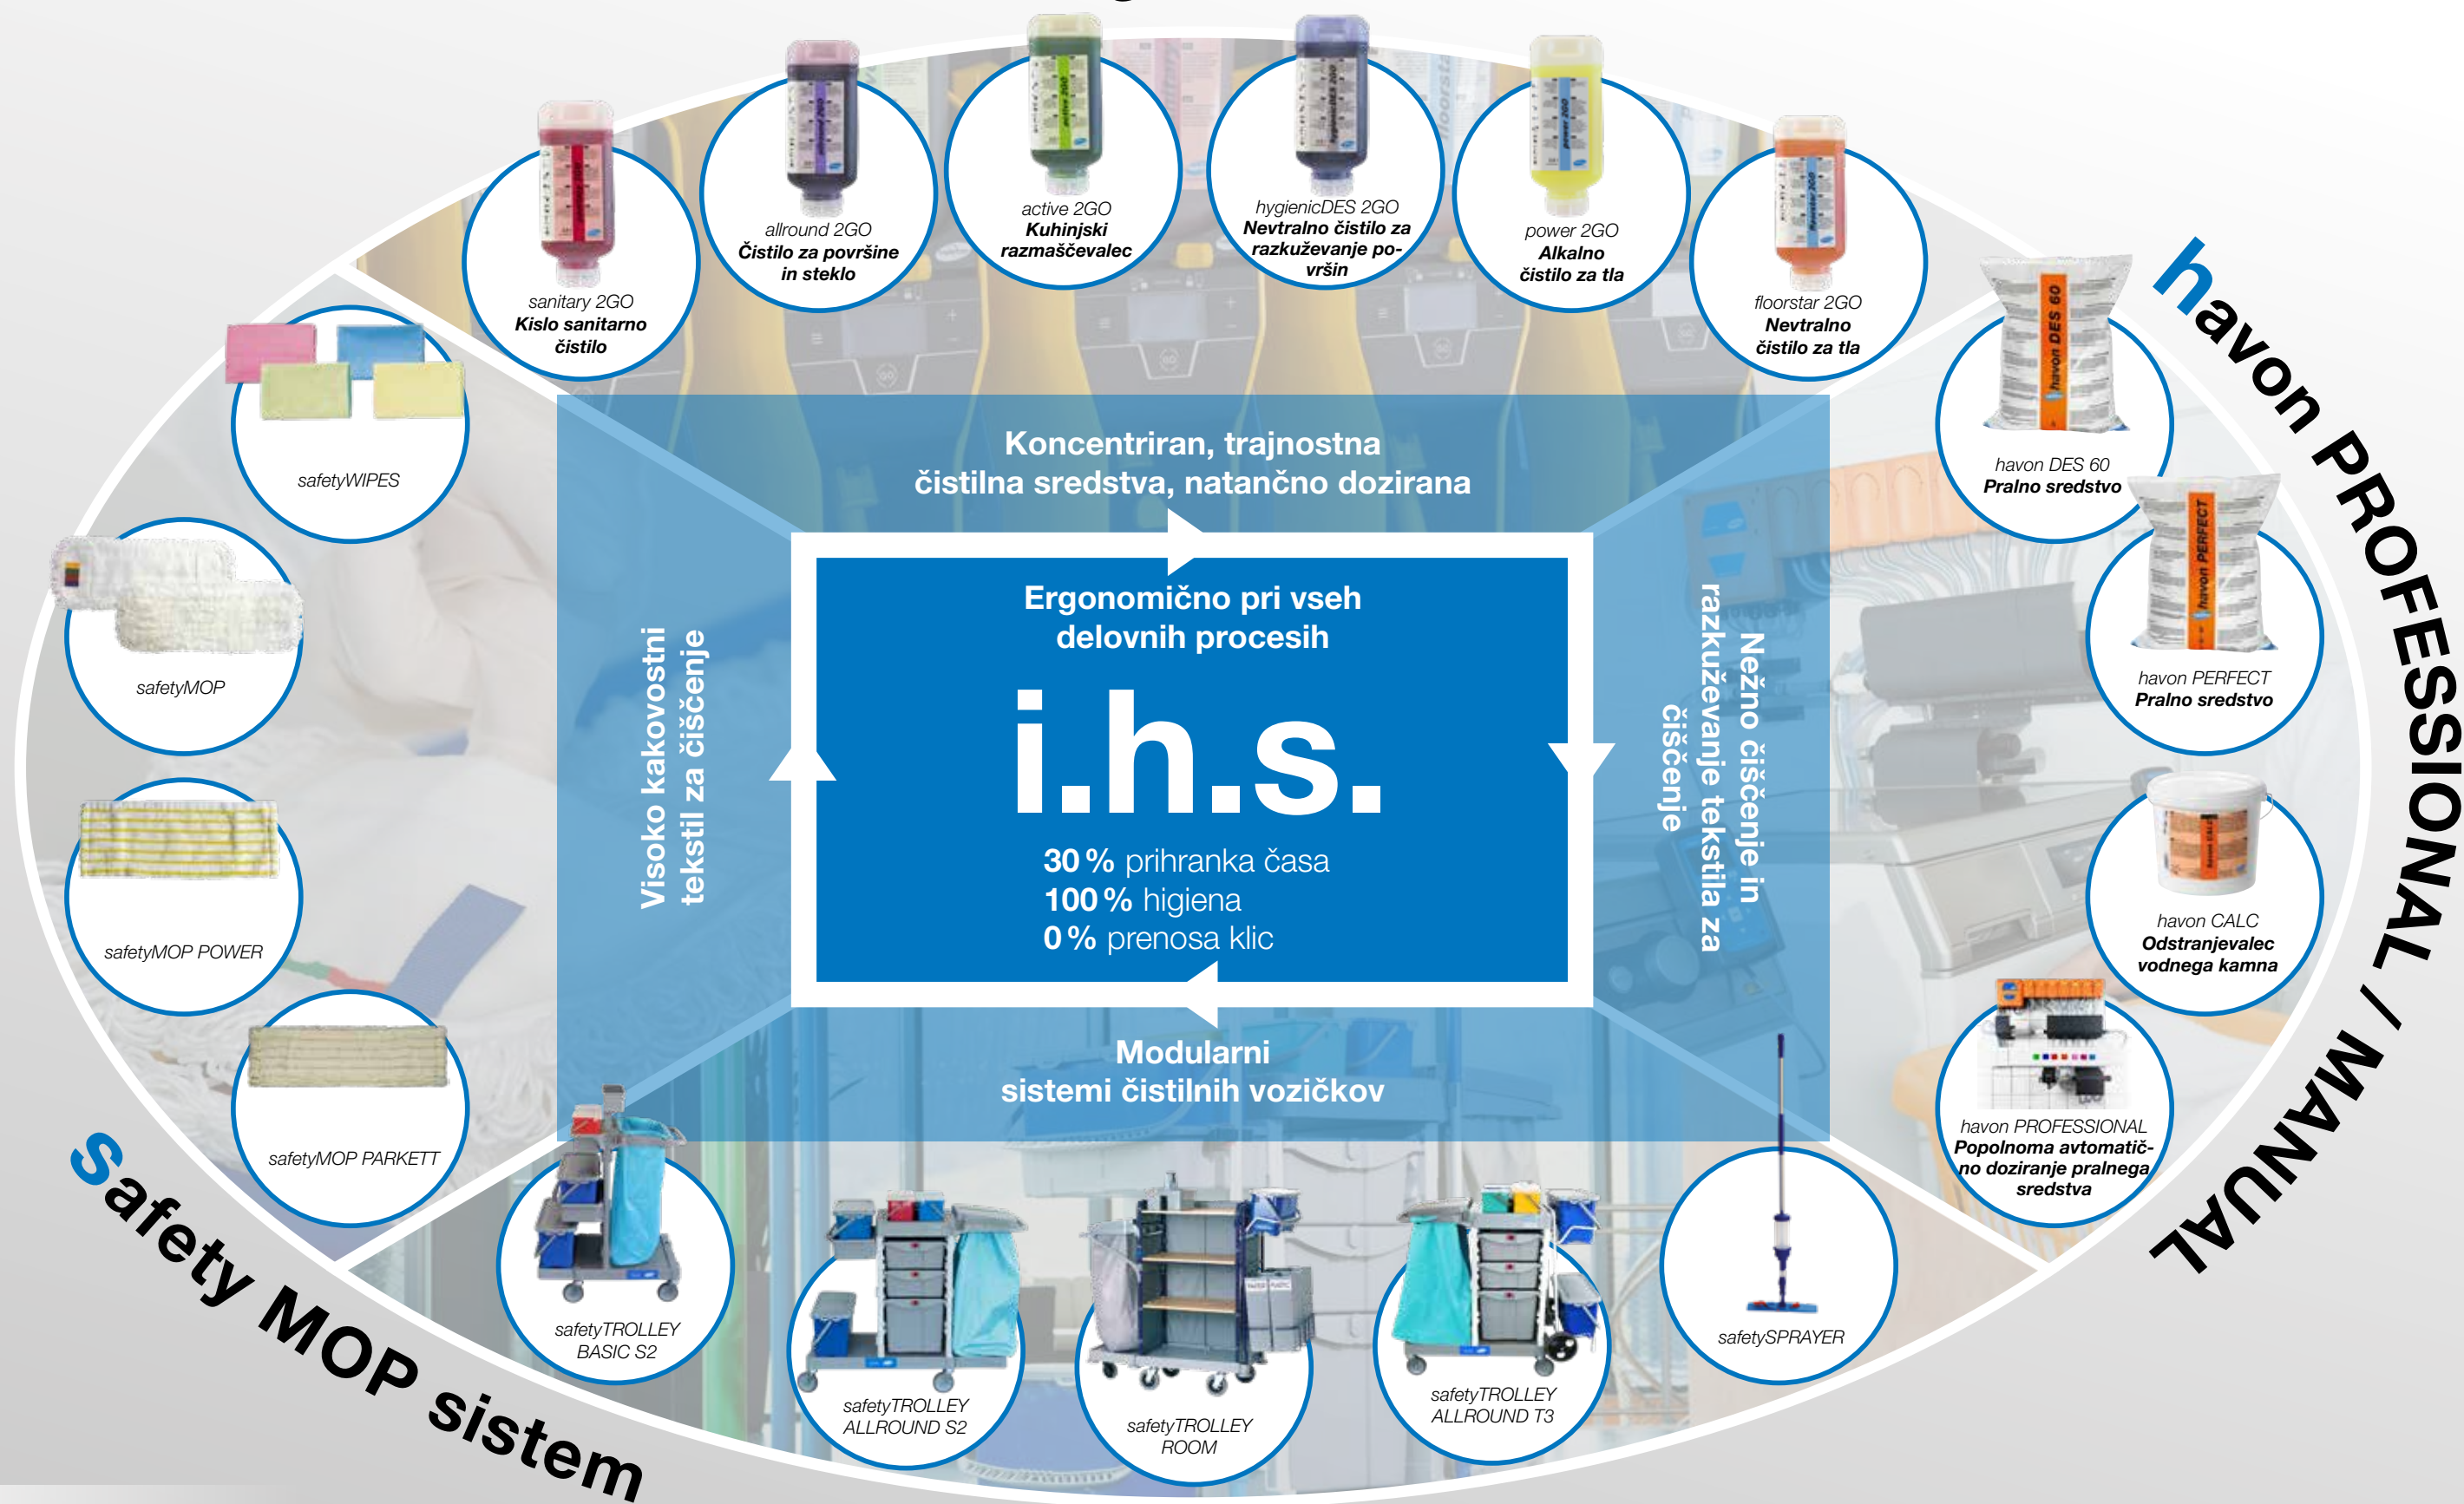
sanitary 2GO
Kislo sanitarno čistilo

allround 2GO
Čistilo za površine in steklo

active 2GO
Kuhinjski razmaščevalec

hygienicDES 2GO
Nevtralno čistilo za razkuževanje površin

power 2GO
Alkalno čistilo za tla

floorstar 2GO
Nevtralno čistilo za tla

havon PROFESSIONAL / MANUAL

havon DES 60
Pralno sredstvo

havon PERFECT
Pralno sredstvo

havon CALC
Odstranjevalec vodnega kamna

havon PROFESSIONAL
Popolnoma avtomatično doziranje pralnega sredstva

safetySPRAYER

safetyTROLLEY ALLROUND T3

safetyTROLLEY ROOM

safetyTROLLEY ALLROUND S2

safetyTROLLEY BASIC S2

Safety MOP sistem

safetyMOP PARKETT

safetyMOP POWER

safetyMOP

safetyWIPES

Koncentriran, trajnostna čistilna sredstva, natančno dozirana

Ergonomično pri vseh delovnih procesih

i.h.s.

30 % prihranka časa
100 % higiena
0 % prenosa klic

Nežno čiščenje in razkuževanje tekstila za čiščenje

Modularni sistemi čistilnih vozičkov

Visoko kakovostni tekstil za čiščenje